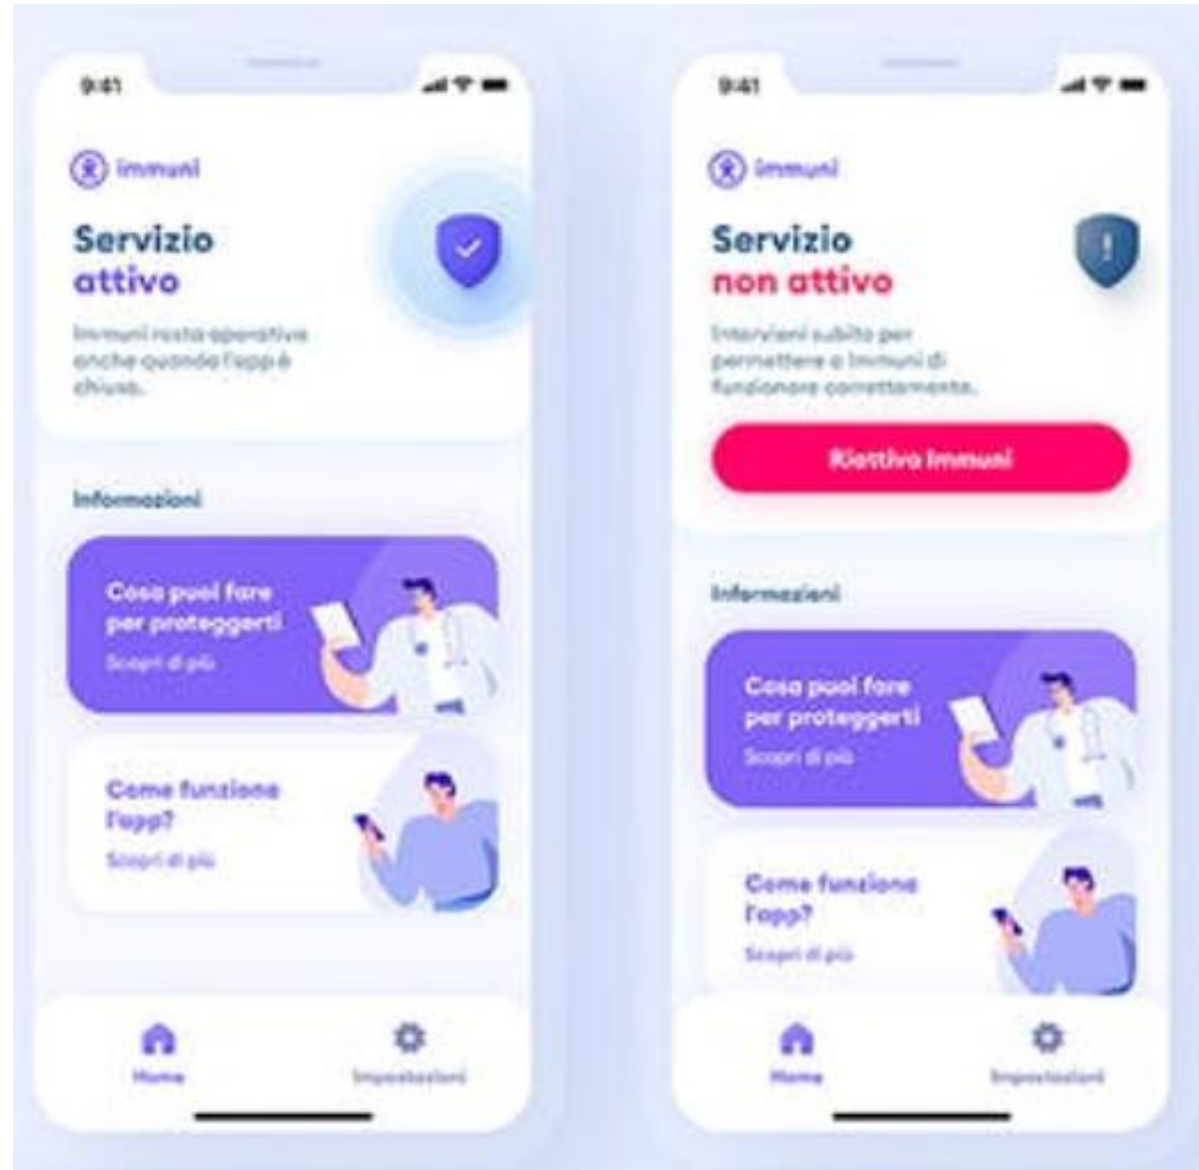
9:41

immuni

Servizio attivo

Immuni resta operativa anche quando l'app è chiusa.

Informazioni

Cosa puoi fare per proteggerti

Scopri di più

Come funziona l'app?

Scopri di più

Home

Impostazioni

9:41

immuni

Servizio non attivo

Intervieni subito per permettere a Immuni di funzionare correttamente.

Riattiva Immuni

Informazioni

Cosa puoi fare per proteggerti

Scopri di più

Come funziona l'app?

Scopri di più

Home

Impostazioni